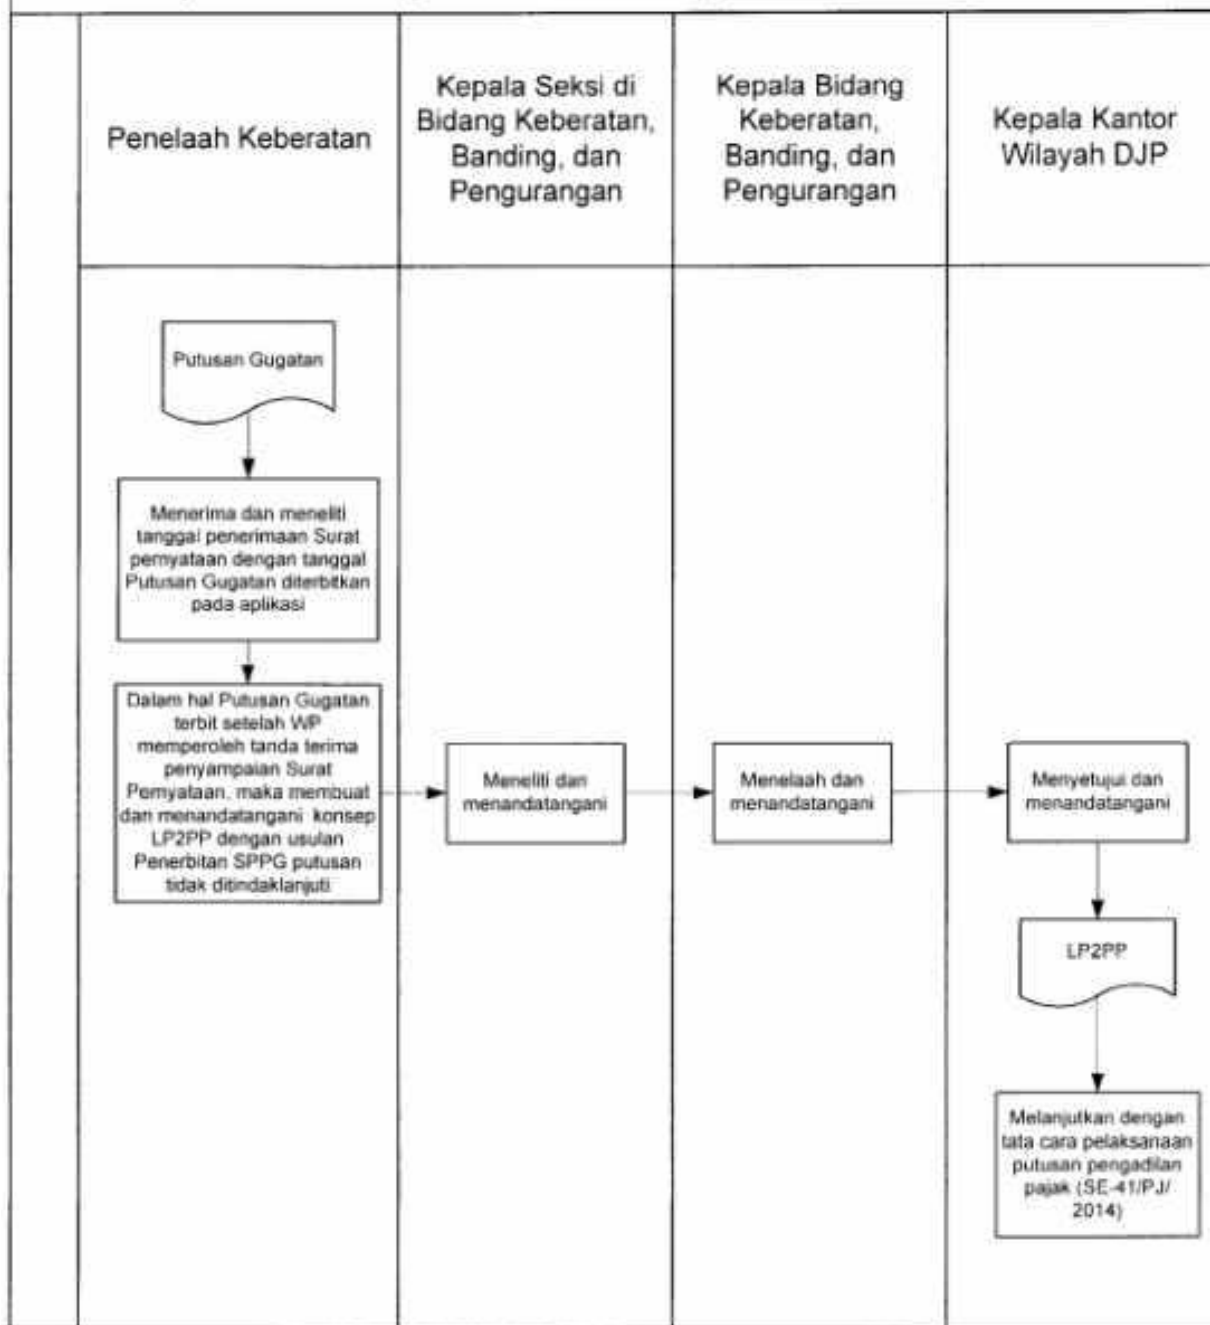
| Penelaah Keberatan | Kepala Seksi di Bidang Keberatan, Banding, dan Pengurangan | Kepala Bidang Keberatan, Banding, dan Pengurangan | Kepala Kantor Wilayah DJP |
|---|---|---|---|

Putusan Gugatan

Menerima dan meneliti tanggal penerimaan Surat pernyataan dengan tanggal Putusan Gugatan diterbitkan pada aplikasi

Dalam hal Putusan Gugatan terbit setelah WP memperoleh tanda terima penyampaian Surat Pernyataan, maka membuat dan menandatangani konsep LP2PP dengan usulan Penerbitan SPPG putusan tidak ditindaklanjuti

Meneliti dan menandatangani

Menelaah dan menandatangani

Menyetujui dan menandatangani

LP2PP

Melanjutkan dengan tata cara pelaksanaan putusan pengadilan pajak (SE-41/PJ/2014)